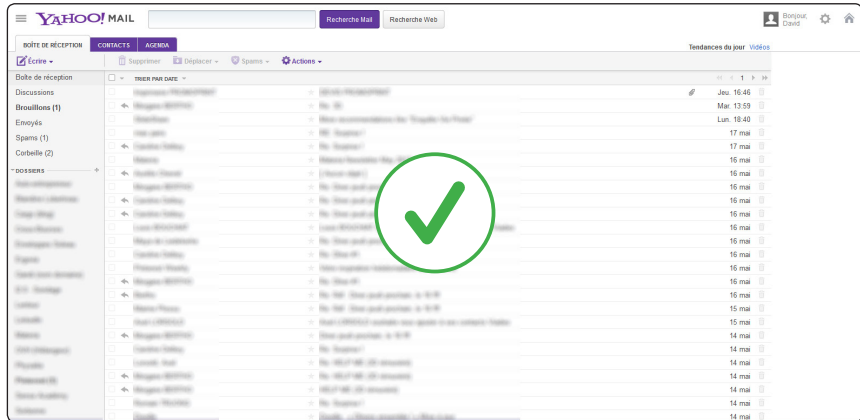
YAHOO! MAIL

Recherche Mail

Recherche Web

Bonjour, David

BOÎTE DE RÉCEPTION

CONTACTS

AGENDA

Tendances du jour Vidéos

Écrire

Supprimer

Déplacer

Spams

Actions

TRIER PAR DATE

1

Boîte de réception

Discussions

Brouillons (1)

Envoyés

Spams (1)

Corbeille (2)

DOSSIERS

Jeu. 16:46
Mar. 13:59
Lun. 18:40
17 mai
17 mai
16 mai
16 mai
16 mai
16 mai
16 mai
16 mai
16 mai
16 mai
16 mai
16 mai
16 mai
16 mai
15 mai
15 mai
14 mai
14 mai
14 mai
14 mai
14 mai
14 mai
14 mai
14 mai